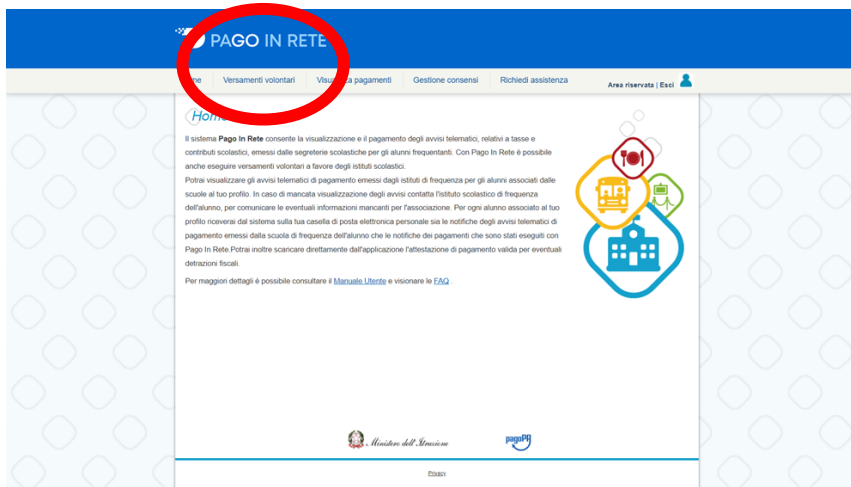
PAGO IN RETE

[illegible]e | Versamenti volontari | Visua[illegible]a pagamenti | Gestione consensi | Richiedi assistenza

Area riservata | Esci

Hom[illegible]

Il sistema Pago In Rete consente la visualizzazione e il pagamento degli avvisi telematici, relativi a tasse e contributi scolastici, emessi dalle segreterie scolastiche per gli alunni frequentanti. Con Pago In Rete è possibile anche eseguire versamenti volontari a favore degli istituti scolastici.
Potrai visualizzare gli avvisi telematici di pagamento emessi dagli istituti di frequenza per gli alunni associati dalle scuole al tuo profilo. In caso di mancata visualizzazione degli avvisi contatta l'istituto scolastico di frequenza dell'alunno, per comunicare le eventuali informazioni mancanti per l'associazione. Per ogni alunno associato al tuo profilo riceverai dal sistema sulla tua casella di posta elettronica personale sia le notifiche degli avvisi telematici di pagamento emessi dalla scuola di frequenza dell'alunno che le notifiche dei pagamenti che sono stati eseguiti con Pago In Rete.Potrai inoltre scaricare direttamente dall'applicazione l'attestazione di pagamento valida per eventuali detrazioni fiscali.

Per maggiori dettagli è possibile consultare il Manuale Utente e visionare le FAQ .

Ministero dell'Istruzione

pagoPA

Privacy